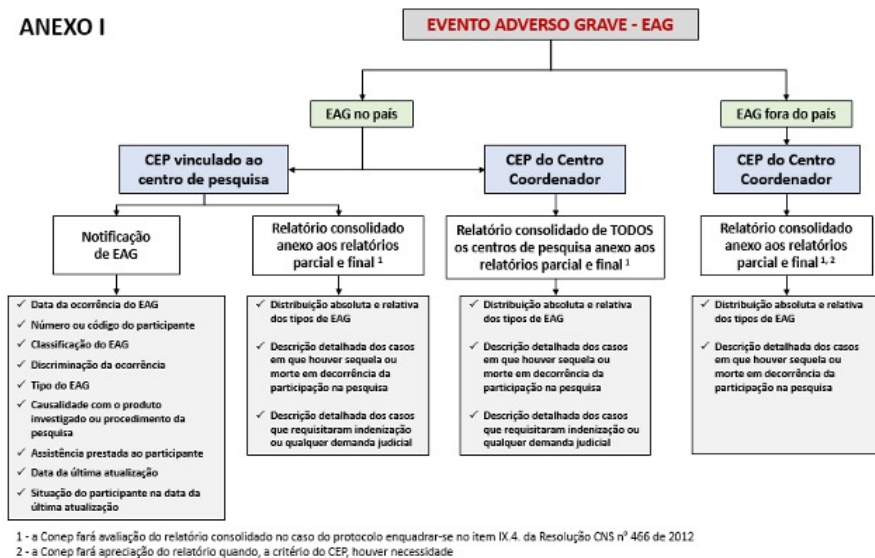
ANEXO I

EVENTO ADVERSO GRAVE - EAG

EAG no país

EAG fora do país

CEP vinculado ao centro de pesquisa

CEP do Centro Coordenador

CEP do Centro Coordenador

Notificação de EAG

Relatório consolidado anexo aos relatórios parcial e final $^1$

Relatório consolidado de TODOS os centros de pesquisa anexo aos relatórios parcial e final $^1$

Relatório consolidado anexo aos relatórios parcial e final $^{1, 2}$

✓ Data da ocorrência do EAG
✓ Número ou código do participante
✓ Classificação do EAG
✓ Discriminação da ocorrência
✓ Tipo do EAG
✓ Causalidade com o produto investigado ou procedimento da pesquisa
✓ Assistência prestada ao participante
✓ Data da última atualização
✓ Situação do participante na data da última atualização

✓ Distribuição absoluta e relativa dos tipos de EAG
✓ Descrição detalhada dos casos em que houver sequela ou morte em decorrência da participação na pesquisa
✓ Descrição detalhada dos casos que requisitaram indenização ou qualquer demanda judicial

✓ Distribuição absoluta e relativa dos tipos de EAG
✓ Descrição detalhada dos casos em que houver sequela ou morte em decorrência da participação na pesquisa
✓ Descrição detalhada dos casos que requisitaram indenização ou qualquer demanda judicial

✓ Distribuição absoluta e relativa dos tipos de EAG
✓ Descrição detalhada dos casos em que houver sequela ou morte em decorrência da participação na pesquisa

1 - a Conep fará avaliação do relatório consolidado no caso do protocolo enquadrar-se no item IX.4. da Resolução CNS nº 466 de 2012
2 - a Conep fará apreciação do relatório quando, a critério do CEP, houver necessidade